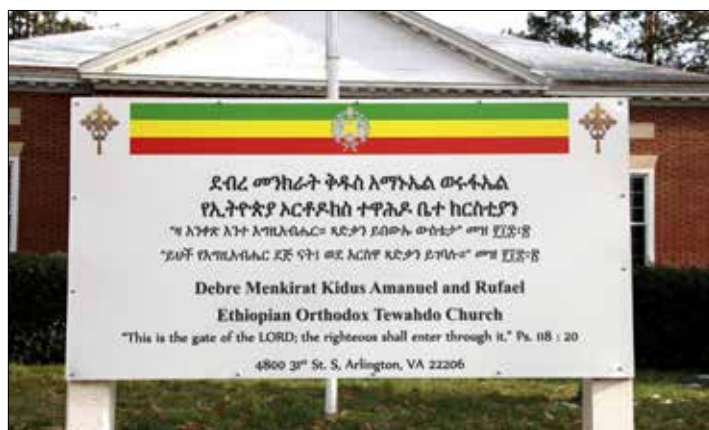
ደብረ መንክራት ቅዱስ አማኑኤል ወሩፋኤል
የኢትዮጵያ ኦርቶዶክስ ተዋሕዶ ቤተ ክርስቲያን

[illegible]

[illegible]

Debre Menkirat Kidus Amanuel and Rufael
Ethiopian Orthodox Tewahdo Church

"This is the gate of the LORD; the righteous shall enter through it." Ps. 118 : 20

4800 31st St. S, Arlington, VA 22206